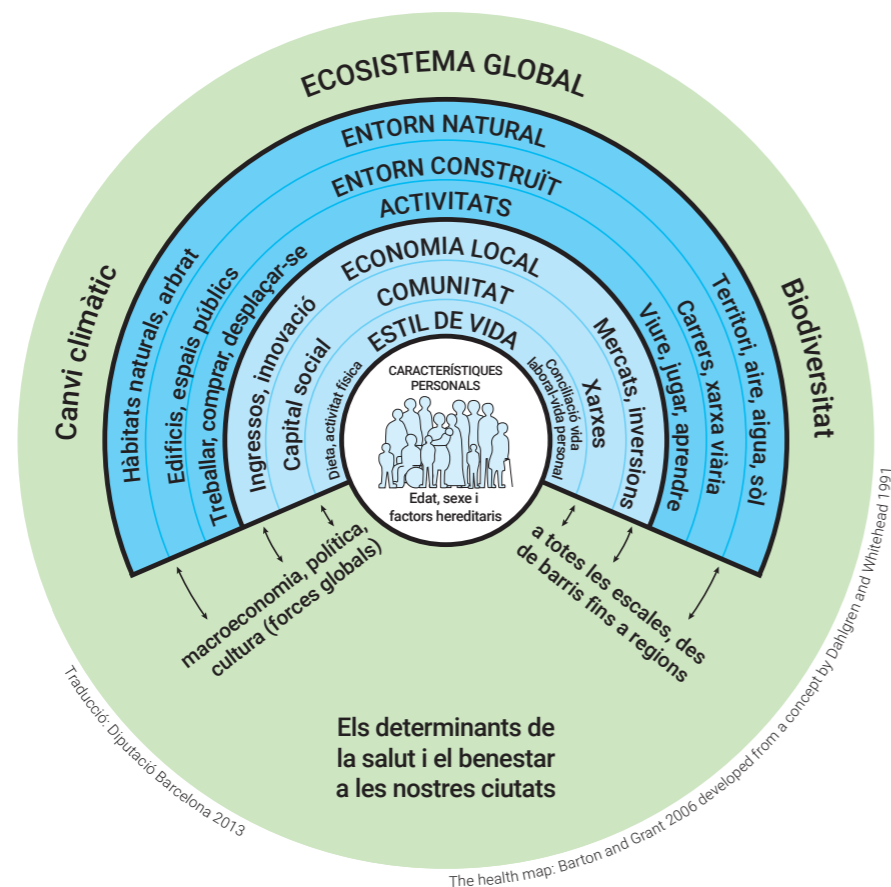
ECOSISTEMA GLOBAL

ENTORN NATURAL

ENTORN CONSTRUÏT

ACTIVITATS

ECONOMIA LOCAL

COMUNITAT

ESTIL DE VIDA

CARACTERÍSTIQUES PERSONALS

Edat, sexe i factors hereditaris

Canvi climàtic

Biodiversitat

Hàbitats naturals, arbrat

Edificis, espais públics

Treballar, comprar, desplaçar-se

Ingressos, innovació

Capital social

Dieta, activitat física

Conciliació vida laboral-vida personal

Xarxes

Mercats, inversions

Viure, jugar, aprendre

Carrers, xarxa viària

Territori, aire, aigua, sòl

macroeconomia, política, cultura (forces globals)

a totes les escales, des de barris fins a regions

Els determinants de la salut i el benestar a les nostres ciutats

Traducció: Diputació Barcelona 2013

The health map: Barton and Grant 2006 developed from a concept by Dahlgren and Whitehead 1991